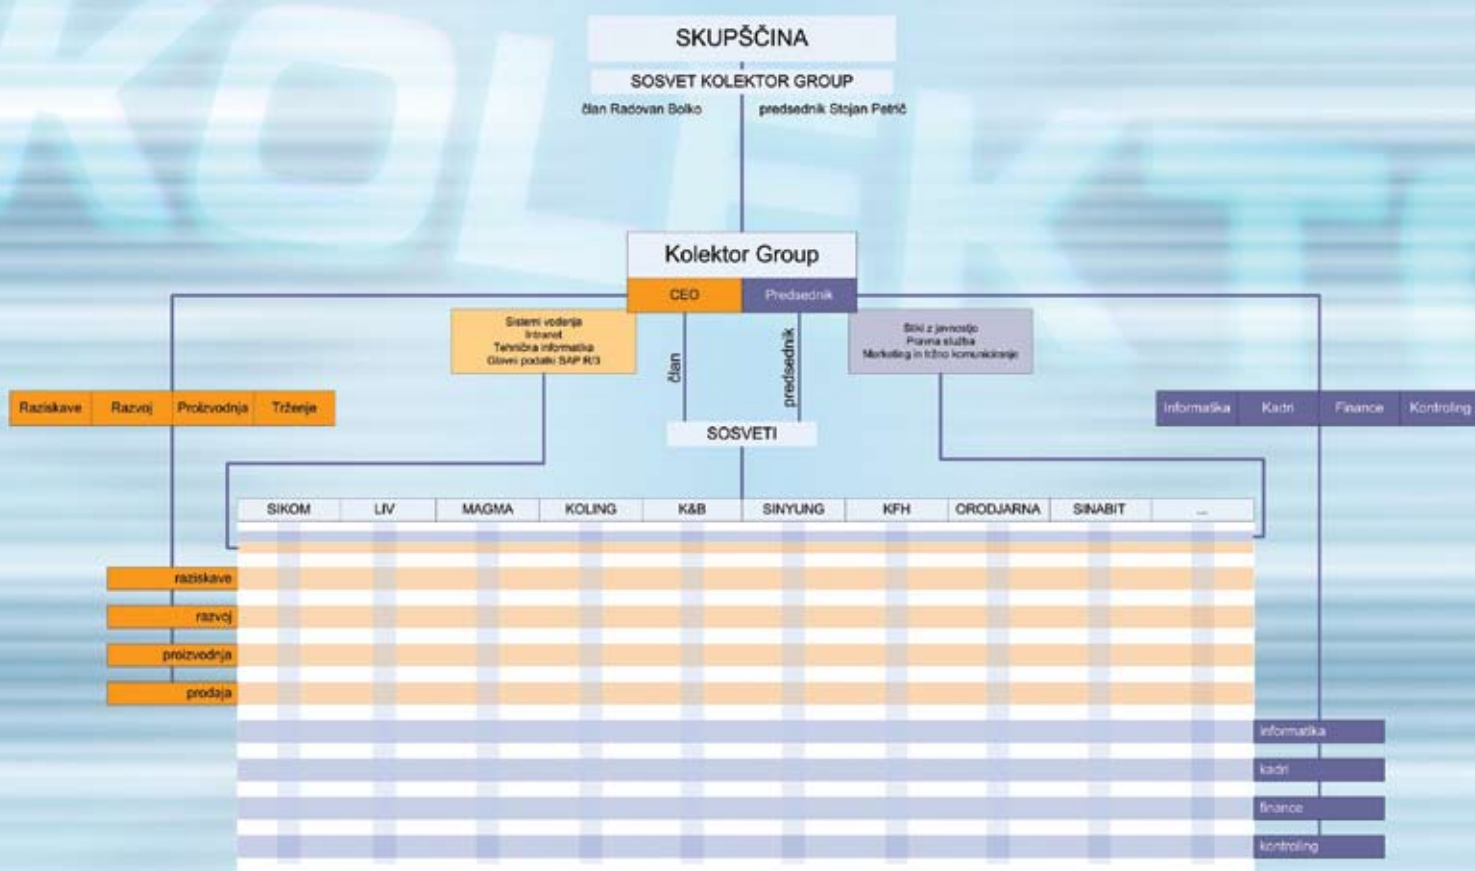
SKUPŠČINA

SOSVET KOLEKTOR GROUP

član Radovan Bolko

predsednik Stojan Petrič

Kolektor Group

CEO

Predsednik

Sistemi vodenja
Intranet
Tehnična informatika
Glavni podatki SAP R/3

Stiki z javnostjo
Pravna služba
Marketing in tržno komuniciranje

član

predsednik

Raziskave

Razvoj

Proizvodnja

Trženje

Informatika

Kadri

Finance

Kontroling

SOSVETI

| SIKOM | LIV | MAGMA | KOLING | K&B | SINYUNG | KFH | ORODJARNA | SINABIT | ... |
|---|---|---|---|---|---|---|---|---|---|

raziskave

razvoj

proizvodnja

prodaja

informatika

kadri

finance

kontroling